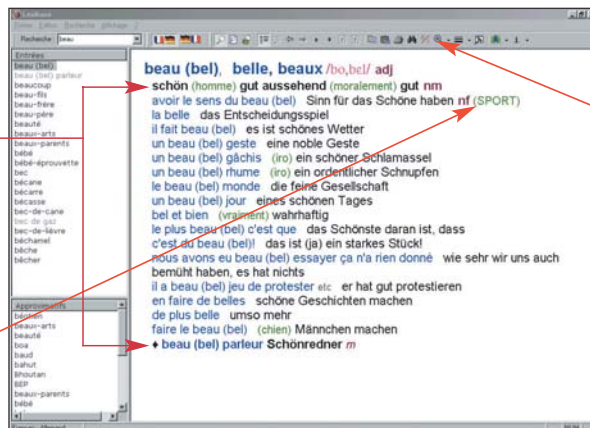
Lexibase
Fichier Édition Recherche Affichage ?

Recherche beau

Entrées
beau (bel)
beau (bel) parleur
beaucoup
beau-fils
beau-frère
beau-père
beauté
beaux-arts
beaux-parents
bébé
bébé-éprouvette
bec
bécane
bécarre
bécasse
bec-de-cane
bec de gaz
bec-de-lièvre
béchamel
bêche
bêcher

Approximants
beotien
beaux-arts
beauté
boa
baud
bahut
Bhoutan
BEP
beaux-parents
bébé

beau (bel), belle, beaux /bo,bel/ adj
schön (homme) gut aussehend (moralement) gut nm
avoir le sens du beau (bel) Sinn für das Schöne haben nf (SPORT)
la belle das Entscheidungsspiel
il fait beau (bel) es ist schönes Wetter
un beau (bel) geste eine noble Geste
un beau (bel) gâchis (iro) ein schöner Schlamassel
un beau (bel) rhume (iro) ein ordentlicher Schnupfen
le beau (bel) monde die feine Gesellschaft
un beau (bel) jour eines schönen Tages
bel et bien (vraiment) wahrhaftig
le plus beau (bel) c'est que das Schönste daran ist, dass
c'est du beau (bel)! das ist (ja) ein starkes Stück!
nous avons eu beau (bel) essayer ça n'a rien donné wie sehr wir uns auch bemüht haben, es hat nichts
il a beau (bel) jeu de protester etc er hat gut protestieren
en faire de belles schöne Geschichten machen
de plus belle umso mehr
faire le beau (bel) (chien) Männchen machen
♦ beau (bel) parleur Schönredner m